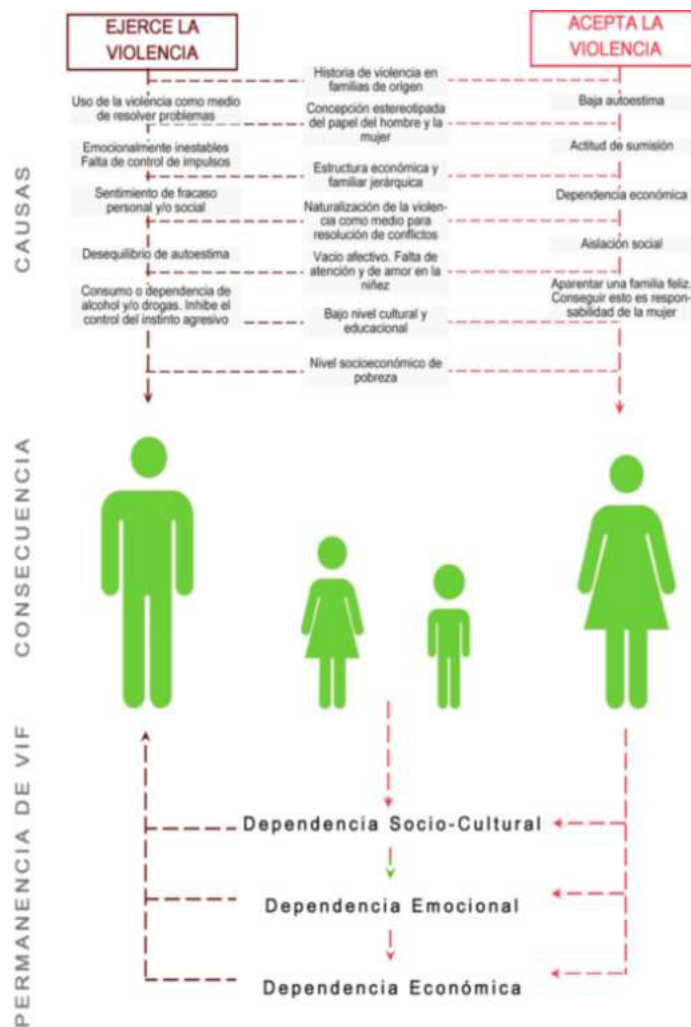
EJERCE LA VIOLENCIA

ACEPTA LA VIOLENCIA

CAUSAS

Historia de violencia en familias de origen

Uso de la violencia como medio de resolver problemas

Concepción estereotipada del papel del hombre y la mujer

Baja autoestima

Emocionalmente inestables
Falta de control de impulsos

Actitud de sumisión

Estructura económica y familiar jerárquica

Sentimiento de fracaso personal y/o social

Dependencia económica

Naturalización de la violencia como medio para resolución de conflictos

Aislación social

Desequilibrio de autoestima

Vacío afectivo. Falta de atención y de amor en la niñez

Consumo o dependencia de alcohol y/o drogas. Inhibe el control del instinto agresivo

Aparentar una familia feliz. Conseguir esto es responsabilidad de la mujer

Bajo nivel cultural y educacional

Nivel socioeconómico de pobreza

CONSECUENCIA

PERMANENCIA DE VIF

Dependencia Socio-Cultural

Dependencia Emocional

Dependencia Económica